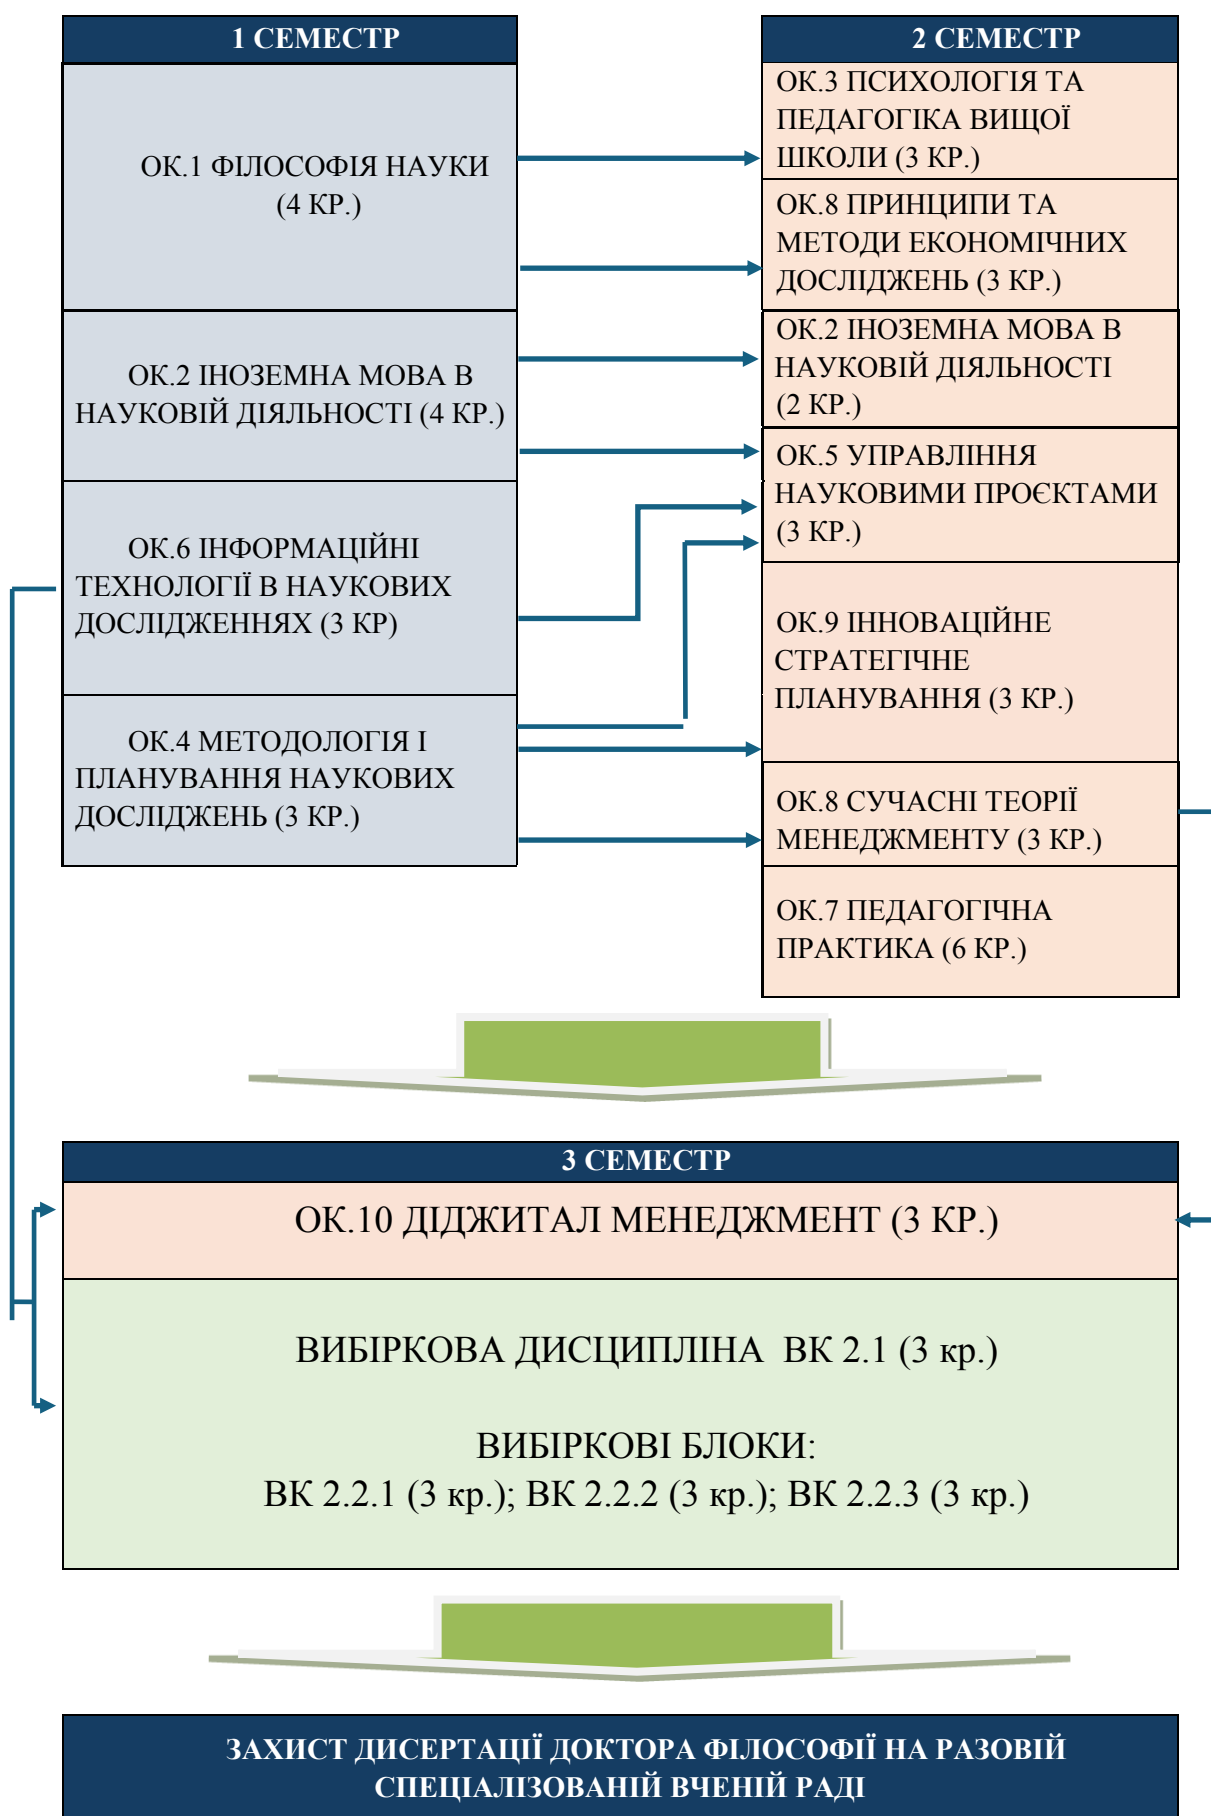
1 СЕМЕСТР

ОК.1 ФІЛОСОФІЯ НАУКИ (4 КР.)

ОК.2 ІНОЗЕМНА МОВА В НАУКОВІЙ ДІЯЛЬНОСТІ (4 КР.)

ОК.6 ІНФОРМАЦІЙНІ ТЕХНОЛОГІЇ В НАУКОВИХ ДОСЛІДЖЕННЯХ (3 КР)

ОК.4 МЕТОДОЛОГІЯ І ПЛАНУВАННЯ НАУКОВИХ ДОСЛІДЖЕНЬ (3 КР.)

2 СЕМЕСТР

ОК.3 ПСИХОЛОГІЯ ТА ПЕДАГОГІКА ВИЩОЇ ШКОЛИ (3 КР.)

ОК.8 ПРИНЦИПИ ТА МЕТОДИ ЕКОНОМІЧНИХ ДОСЛІДЖЕНЬ (3 КР.)

ОК.2 ІНОЗЕМНА МОВА В НАУКОВІЙ ДІЯЛЬНОСТІ (2 КР.)

ОК.5 УПРАВЛІННЯ НАУКОВИМИ ПРОЄКТАМИ (3 КР.)

ОК.9 ІННОВАЦІЙНЕ СТРАТЕГІЧНЕ ПЛАНУВАННЯ (3 КР.)

ОК.8 СУЧАСНІ ТЕОРІЇ МЕНЕДЖМЕНТУ (3 КР.)

ОК.7 ПЕДАГОГІЧНА ПРАКТИКА (6 КР.)

3 СЕМЕСТР

ОК.10 ДІДЖИТАЛ МЕНЕДЖМЕНТ (3 КР.)

ВИБІРКОВА ДИСЦИПЛІНА ВК 2.1 (3 кр.)

ВИБІРКОВІ БЛОКИ:
ВК 2.2.1 (3 кр.); ВК 2.2.2 (3 кр.); ВК 2.2.3 (3 кр.)

ЗАХИСТ ДИСЕРТАЦІЇ ДОКТОРА ФІЛОСОФІЇ НА РАЗОВІЙ СПЕЦІАЛІЗОВАНІЙ ВЧЕНІЙ РАДІ